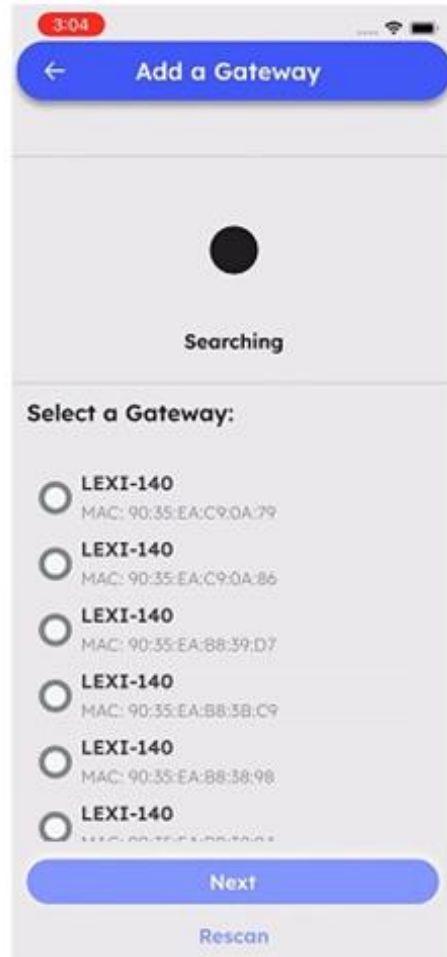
3:04

Add a Gateway

Searching

Select a Gateway:

LEXI-140
MAC: 90:35:EA:C9:0A:79

LEXI-140
MAC: 90:35:EA:C9:0A:86

LEXI-140
MAC: 90:35:EA:B8:39:D7

LEXI-140
MAC: 90:35:EA:B8:3B:C9

LEXI-140
MAC: 90:35:EA:B8:38:98

LEXI-140
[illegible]

Next

Rescan